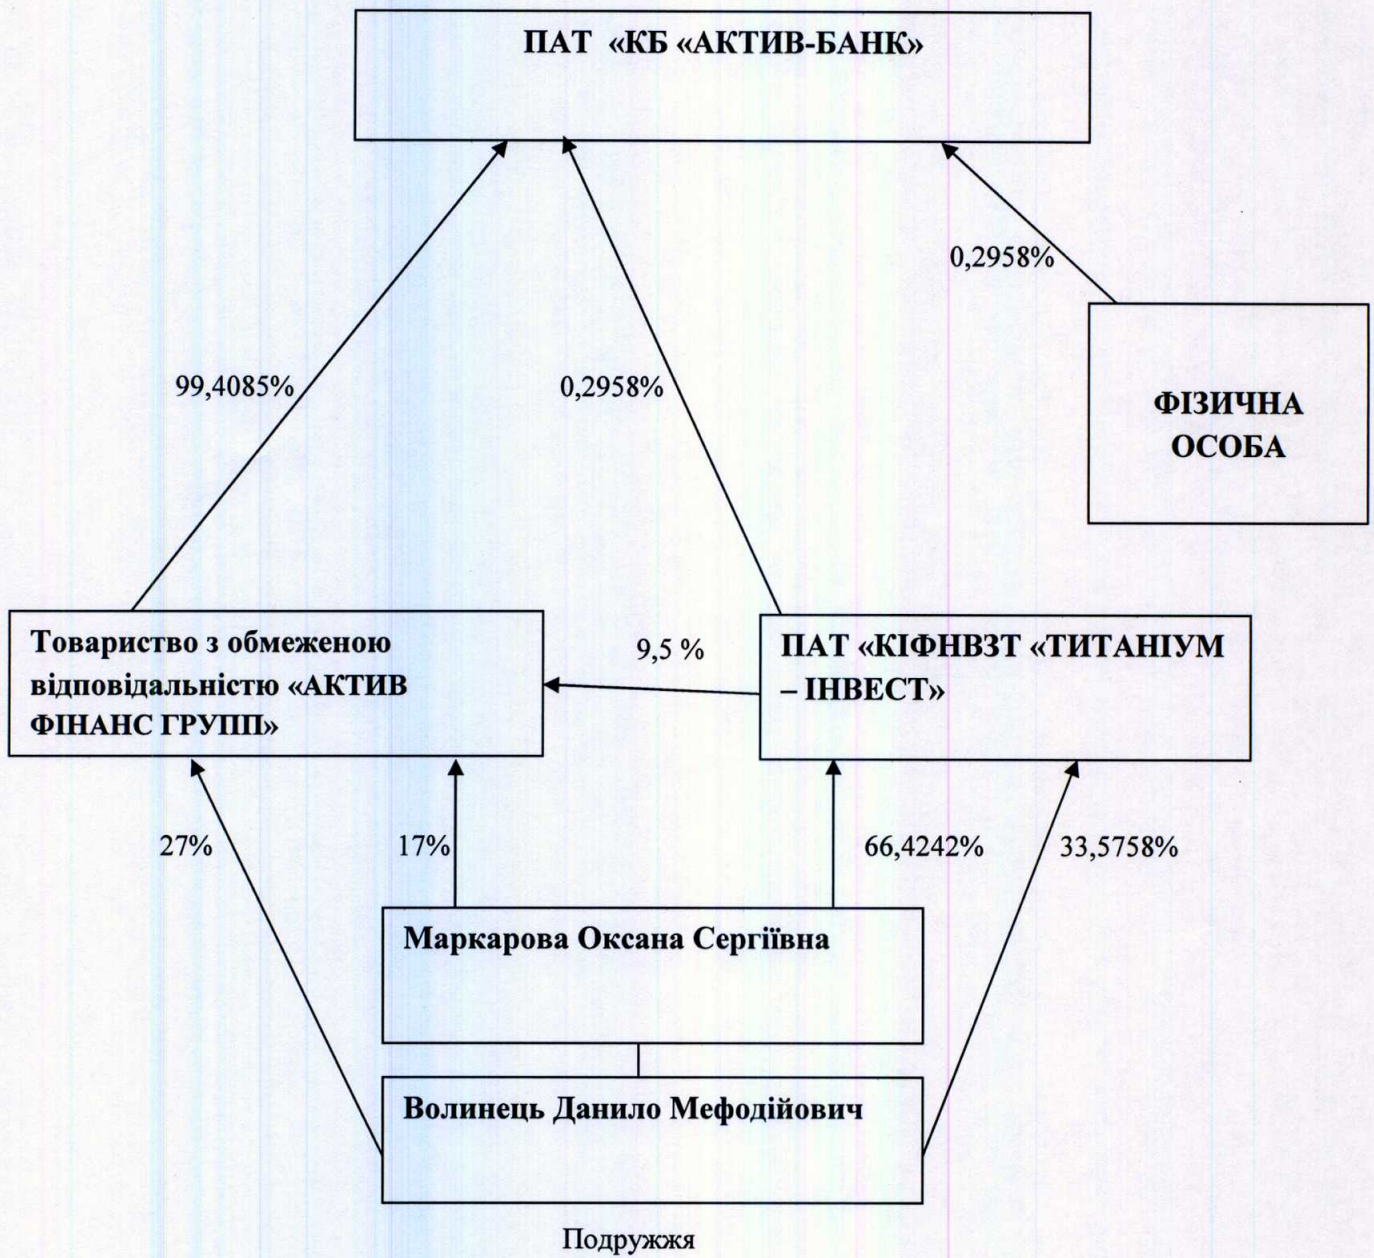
ПАТ «КБ «АКТИВ-БАНК»

0,2958%

ФІЗИЧНА ОСОБА

99,4085%

0,2958%

Товариство з обмеженою відповідальністю «АКТИВ ФІНАНС ГРУПП»

9,5 %

ПАТ «КІФНВЗТ «ТИТАНІУМ – ІНВЕСТ»

27%

17%

66,4242%

33,5758%

Маркарова Оксана Сергіївна

Волинець Данило Мефодійович

Подружжя